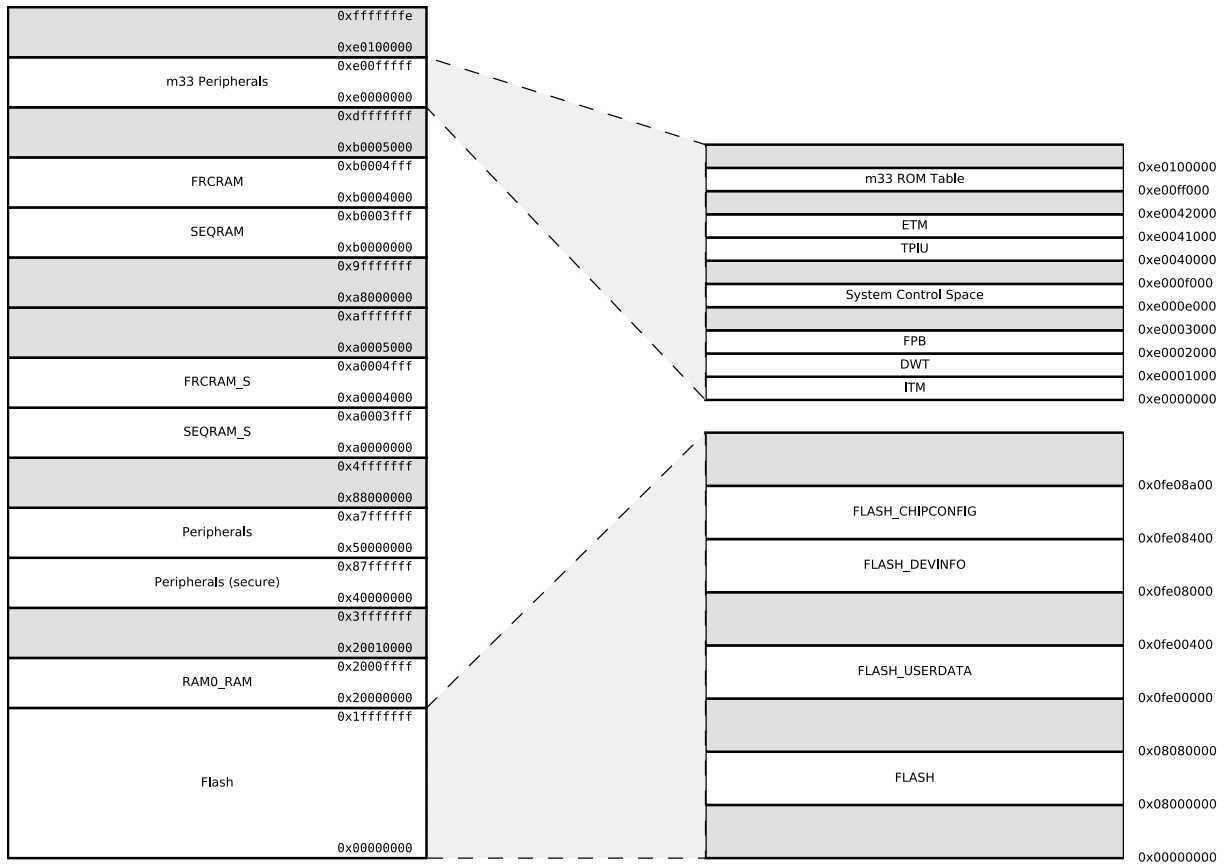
0xfffffffe
0xe0100000
m33 Peripherals
0xe00fffff
0xe0000000
0xdfffffff
0xb0005000
FRCRAM
0xb0004fff
0xb0004000
SEQRAM
0xb0003fff
0xb0000000
0x9fffffff
0xa8000000
0xafffffff
0xa0005000
FRCRAM_S
0xa0004fff
0xa0004000
SEQRAM_S
0xa0003fff
0xa0000000
0x4fffffff
0x88000000
Peripherals
0xa7ffffff
0x50000000
Peripherals (secure)
0x87ffffff
0x40000000
0x3fffffff
0x20010000
RAM0_RAM
0x2000ffff
0x20000000
Flash
0x1fffffff
0x00000000

0xe0100000
m33 ROM Table
0xe00ff000
0xe0042000
ETM
0xe0041000
TPIU
0xe0040000
0xe000f000
System Control Space
0xe000e000
0xe0003000
FPB
0xe0002000
DWT
0xe0001000
ITM
0xe0000000

0x0fe08a00
FLASH_CHIPCONFIG
0x0fe08400
FLASH_DEVINFO
0x0fe08000
0x0fe00400
FLASH_USERDATA
0x0fe00000
0x08080000
FLASH
0x08000000
0x00000000